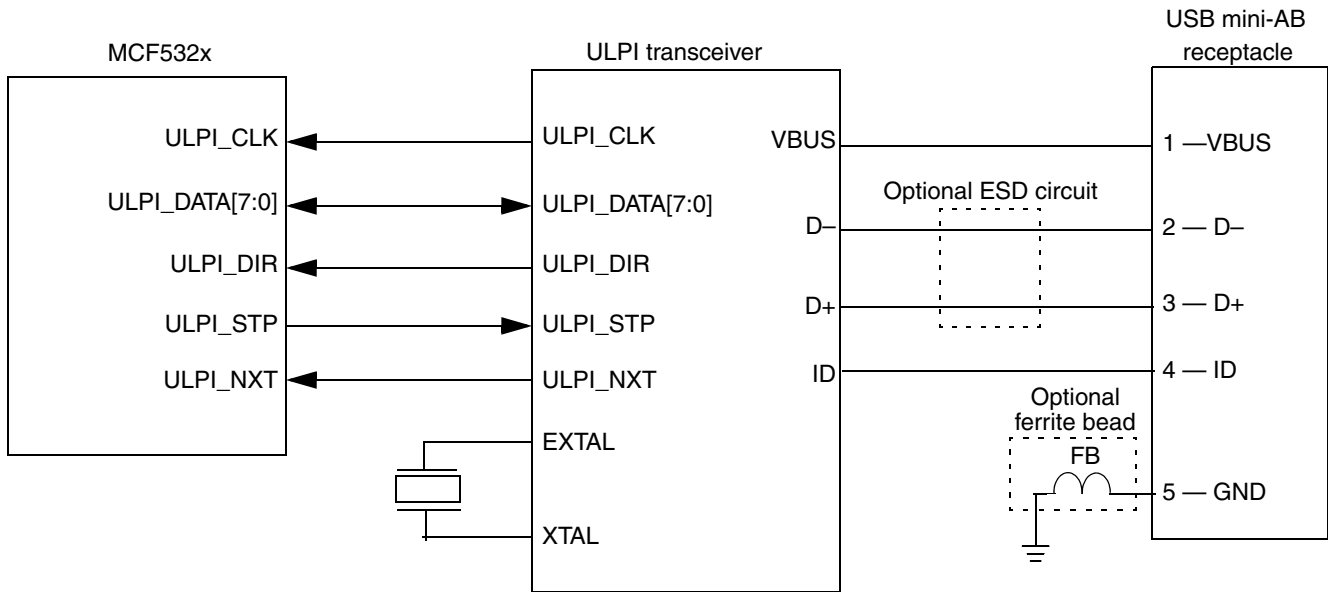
MCF532x

ULPI_CLK
ULPI_DATA[7:0]
ULPI_DIR
ULPI_STP
ULPI_NXT

ULPI transceiver

ULPI_CLK
ULPI_DATA[7:0]
ULPI_DIR
ULPI_STP
ULPI_NXT
EXTAL
XTAL

VBUS
D–
D+
ID

Optional ESD circuit

Optional ferrite bead
FB

USB mini-AB receptacle

1 —VBUS
2 — D–
3 — D+
4 — ID
5 — GND